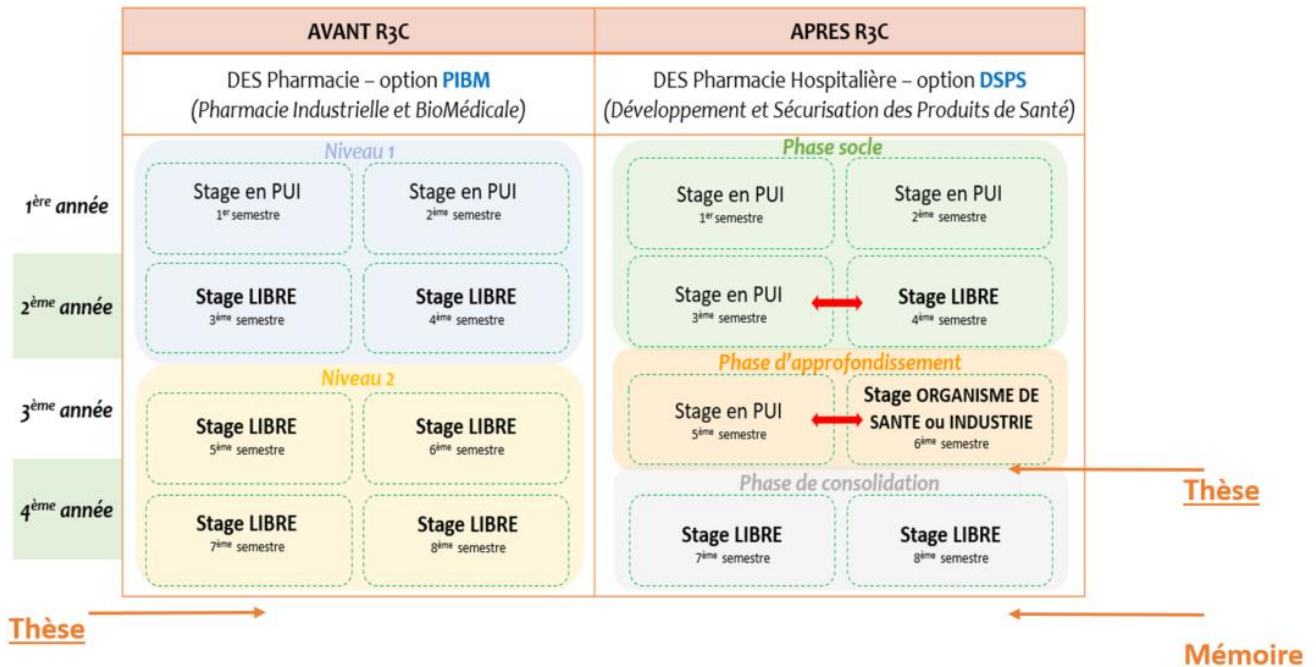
| | AVANT R3C | | APRES R3C | |
|---|---|---|---|---|
| | DES Pharmacie – option PIBM (Pharmacie Industrielle et BioMédicale) | | DES Pharmacie Hospitalière – option DSPS (Développement et Sécurisation des Produits de Santé) | |
| | Niveau 1 | | Phase socle | |
| 1$^{ère}$ année | Stage en PUI 1$^{er}$ semestre | Stage en PUI 2$^{ème}$ semestre | Stage en PUI 1$^{er}$ semestre | Stage en PUI 2$^{ème}$ semestre |
| 2$^{ème}$ année | Stage LIBRE 3$^{ème}$ semestre | Stage LIBRE 4$^{ème}$ semestre | Stage en PUI 3$^{ème}$ semestre | Stage LIBRE 4$^{ème}$ semestre |
| | Niveau 2 | | Phase d'approfondissement | |
| 3$^{ème}$ année | Stage LIBRE 5$^{ème}$ semestre | Stage LIBRE 6$^{ème}$ semestre | Stage en PUI 5$^{ème}$ semestre | Stage ORGANISME DE SANTE ou INDUSTRIE 6$^{ème}$ semestre |
| | | | Phase de consolidation | |
| 4$^{ème}$ année | Stage LIBRE 7$^{ème}$ semestre | Stage LIBRE 8$^{ème}$ semestre | Stage LIBRE 7$^{ème}$ semestre | Stage LIBRE 8$^{ème}$ semestre |

Thèse

Thèse

Mémoire